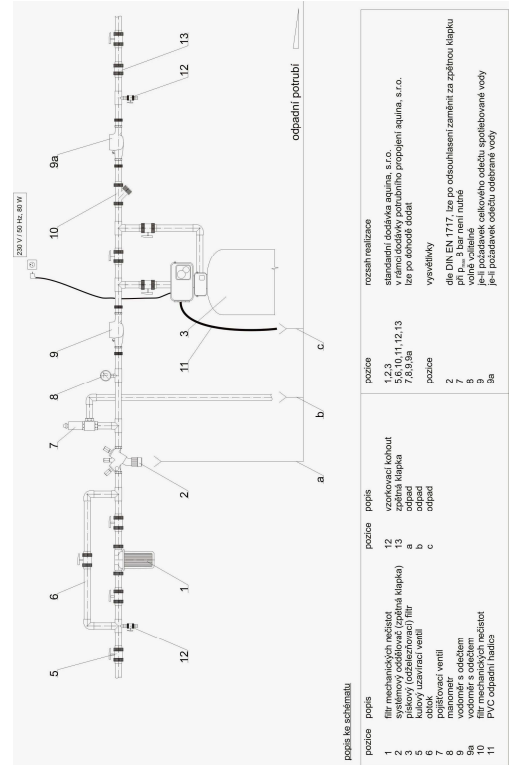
230 V / 50 Hz, 80 W

5
6
1
12
2
7
8
9
3
11
10
9a
12
13
a
b
c
odpadní potrubí

popis ke schématu

| pozice | popis | pozice | popis |
|---|---|---|---|
| 1 | filtr mechanických nečistot | 12 | vzorkovací kohout |
| 2 | systémový oddělovač (zpětná klapka) | 13 | zpětná klapka |
| 3 | pískový (odželezňovací) filtr | a | odpad |
| 5 | kulový uzavírací ventil | b | odpad |
| 6 | obtok | c | odpad |
| 7 | pojišťovací ventil | | |
| 8 | manometr | | |
| 9 | vodoměr s odečtem | | |
| 9a | vodoměr s odečtem | | |
| 10 | filtr mechanických nečistot | | |
| 11 | PVC odpadní hadice | | |

| pozice | rozsah realizace |
|---|---|
| 1,2,3 | standardní dodávka aquina, s.r.o. |
| 5,6,10,11,12,13 | v rámci dodávky potrubního propojení aquina, s.r.o. |
| 7,8,9,9a | lze po dohodě dodat |

| pozice | vysvětlivky |
|---|---|
| 2 | dle DIN EN 1717, lze po odsouhlasení zaměnit za zpětnou klapku |
| 7 | při $p_{max}$ 8 bar není nutné |
| 8 | volně volitelné |
| 9 | je-li požadavek celkového odečtu spotřebované vody |
| 9a | je-li požadavek odečtu odebrané vody |